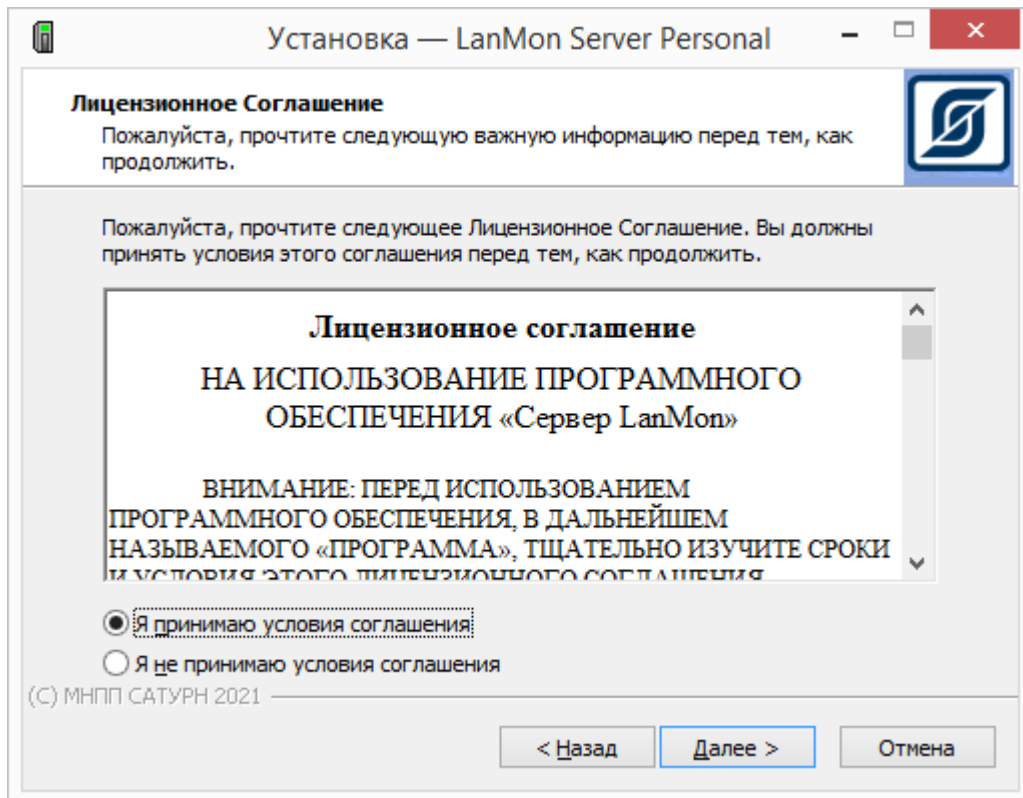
Установка — LanMon Server Personal

Лицензионное Соглашение

Пожалуйста, прочтите следующую важную информацию перед тем, как продолжить.

Пожалуйста, прочтите следующее Лицензионное Соглашение. Вы должны принять условия этого соглашения перед тем, как продолжить.

Лицензионное соглашение

НА ИСПОЛЬЗОВАНИЕ ПРОГРАММНОГО ОБЕСПЕЧЕНИЯ «Сервер LanMon»

ВНИМАНИЕ: ПЕРЕД ИСПОЛЬЗОВАНИЕМ ПРОГРАММНОГО ОБЕСПЕЧЕНИЯ, В ДАЛЬНЕЙШЕМ НАЗЫВАЕМОГО «ПРОГРАММА», ТЩАТЕЛЬНО ИЗУЧИТЕ СРОКИ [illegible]

Я принимаю условия соглашения

Я не принимаю условия соглашения

(C) МНПП САТУРН 2021

< Назад

Далее >

Отмена